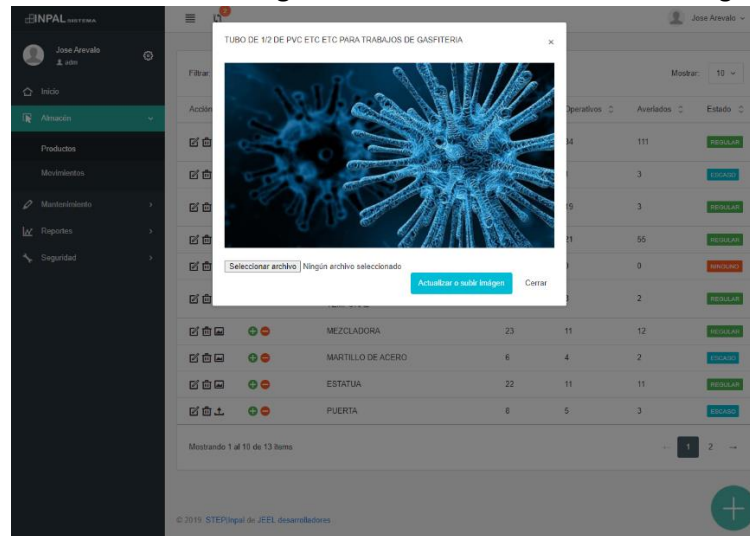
INPAL SISTEMA

Jose Arevalo
admin

Inicio
Almacén
Productos
Movimientos
Mantenimiento
Reportes
Seguridad

Jose Arevalo

Filtrar
Mostrar: 10

Acción
Operativos
Averiados
Estado

TUBO DE 1/2 DE PVC ETC ETC PARA TRABAJOS DE GASFITERIA

Seleccionar archivo Ningún archivo seleccionado
Actualizar o subir imagen
Cerrar

| Acción | Producto | Total | Operativos | Averiados | Estado |
|---|---|---|---|---|---|
| | | | 34 | 111 | REGULAR |
| | | | 1 | 3 | ESCASO |
| | | | 19 | 3 | REGULAR |
| | | | 21 | 55 | REGULAR |
| | | | 0 | 0 | NINGUNO |
| | | | 3 | 2 | REGULAR |
| | MEZCLADORA | 23 | 11 | 12 | REGULAR |
| | MARTILLO DE ACERO | 6 | 4 | 2 | ESCASO |
| | ESTATUA | 22 | 11 | 11 | REGULAR |
| | PUERTA | 8 | 5 | 3 | ESCASO |

Mostrando 1 al 10 de 13 items

1 2

© 2019. STEP.Inpal de JEEL desarrolladores